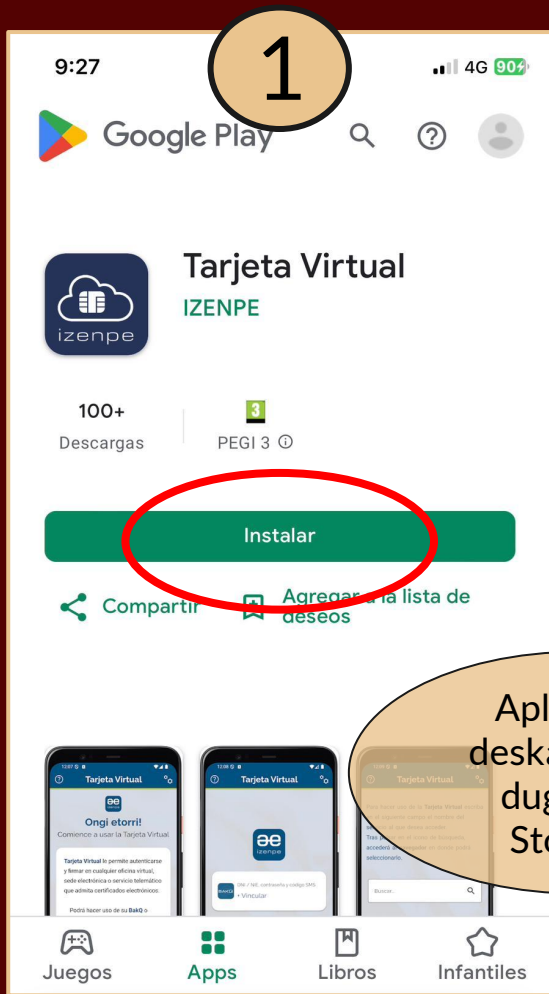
9:27

1

4G 90

Google Play

Tarjeta Virtual

IZENPE

izenpe

100+
Descargas

3
PEGI 3 ⓘ

Instalar

Compartir

Agregar a la lista de deseos

Apl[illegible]
deska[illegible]
dug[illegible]
Sto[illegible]

Tarjeta Virtual

Ongi etorri!
Comience a usar la Tarjeta Virtual

Tarjeta Virtual le permite autenticarse y firmar en cualquier oficina virtual, sede electrónica o servicio telemático que admita certificados electrónicos.

Podrá hacer uso de su BakQ a

Tarjeta Virtual

izenpe

DNI / NIE, contraseña y código SMS.
+ Vincular

Tarjeta Virtual

Para hacer uso de la Tarjeta Virtual escoja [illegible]
Tras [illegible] accederá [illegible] seleccionarlo.

Buscar...

Juegos
Apps
Libros
Infantiles